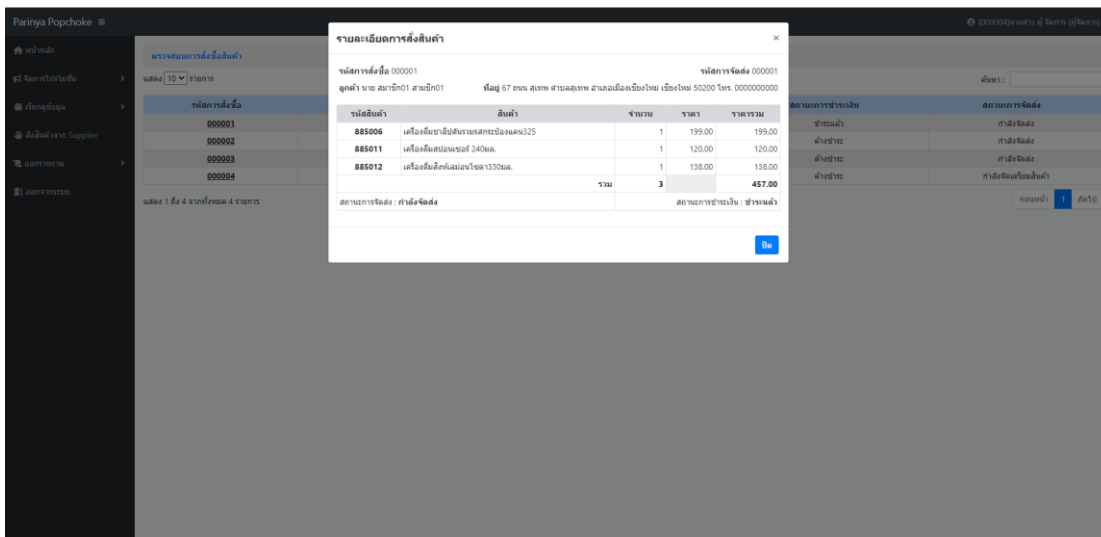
Parinya Popchoke ≡

หน้าหลัก
จัดการโปรโมชั่น
เรียกดูข้อมูล
สั่งสินค้าจาก Supplier
ออกรายงาน
ออกจากระบบ

ตรวจสอบการสั่งซื้อสินค้า
แสดง 10 รายการ
ค้นหา :

| รหัสการสั่งซื้อ | สถานะการชำระเงิน | สถานะการจัดส่ง |
|---|---|---|
| 000001 | ชำระแล้ว | กำลังจัดส่ง |
| 000002 | ค้างชำระ | กำลังจัดส่ง |
| 000003 | ค้างชำระ | กำลังจัดส่ง |
| 000004 | ค้างชำระ | กำลังจัดเตรียมสินค้า |

แสดง 1 ถึง 4 จากทั้งหมด 4 รายการ
ก่อนหน้า 1 ถัดไป

รายละเอียดการสั่งสินค้า ×

รหัสการสั่งซื้อ 000001 รหัสการจัดส่ง 000001
ลูกค้า นาย สมาชิก01 สามชิก01 ที่อยู่ 67 ถนน สุเทพ ตำบลสุเทพ อำเภอเมืองเชียงใหม่ เชียงใหม่ 50200 โทร. 0000000000

| รหัสสินค้า | สินค้า | จำนวน | ราคา | ราคารวม |
|---|---|---|---|---|
| 885006 | เครื่องดื่มชาลิปตันรวมรสกระป๋องแคน325 | 1 | 199.00 | 199.00 |
| 885011 | เครื่องดื่มสปอนเซอร์ 240มล. | 1 | 120.00 | 120.00 |
| 885012 | เครื่องดื่มลิงห์เลม่อนโซดา330มล. | 1 | 138.00 | 138.00 |
| | รวม | 3 | | 457.00 |

สถานะการจัดส่ง : กำลังจัดส่ง สถานะการชำระเงิน : ชำระแล้ว

ปิด